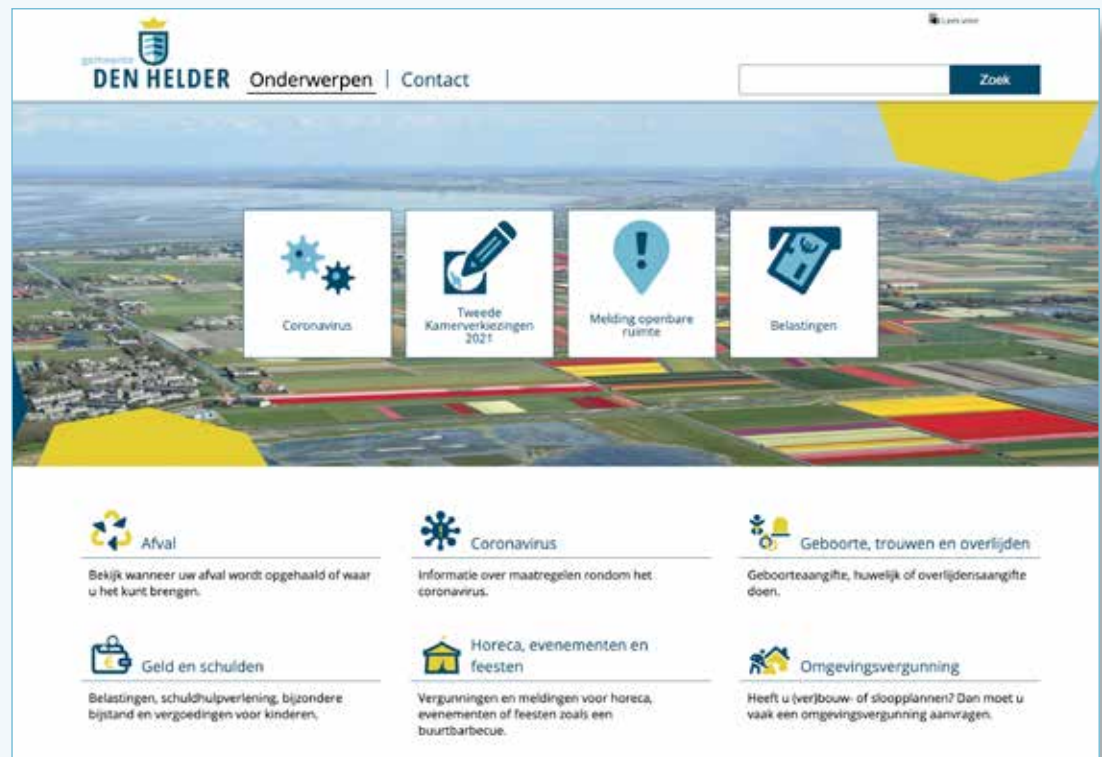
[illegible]

gemeente
DEN HELDER

Onderwerpen | Contact

Zoek

Coronavirus

Tweede Kamerverkiezingen 2021

Melding openbare ruimte

Belastingen

Afval

Bekijk wanneer uw afval wordt opgehaald of waar u het kunt brengen.

Coronavirus

Informatie over maatregelen rondom het coronavirus.

Geboorte, trouwen en overlijden

Geboorteaangifte, huwelijk of overlijdensaangifte doen.

Geld en schulden

Belastingen, schuldhulpverlening, bijzondere bijstand en vergoedingen voor kinderen.

Horeca, evenementen en feesten

Vergunningen en meldingen voor horeca, evenementen of feesten zoals een buurtbarbecue.

Omgevingsvergunning

Heeft u (ver)bouw- of sloopplannen? Dan moet u vaak een omgevingsvergunning aanvragen.